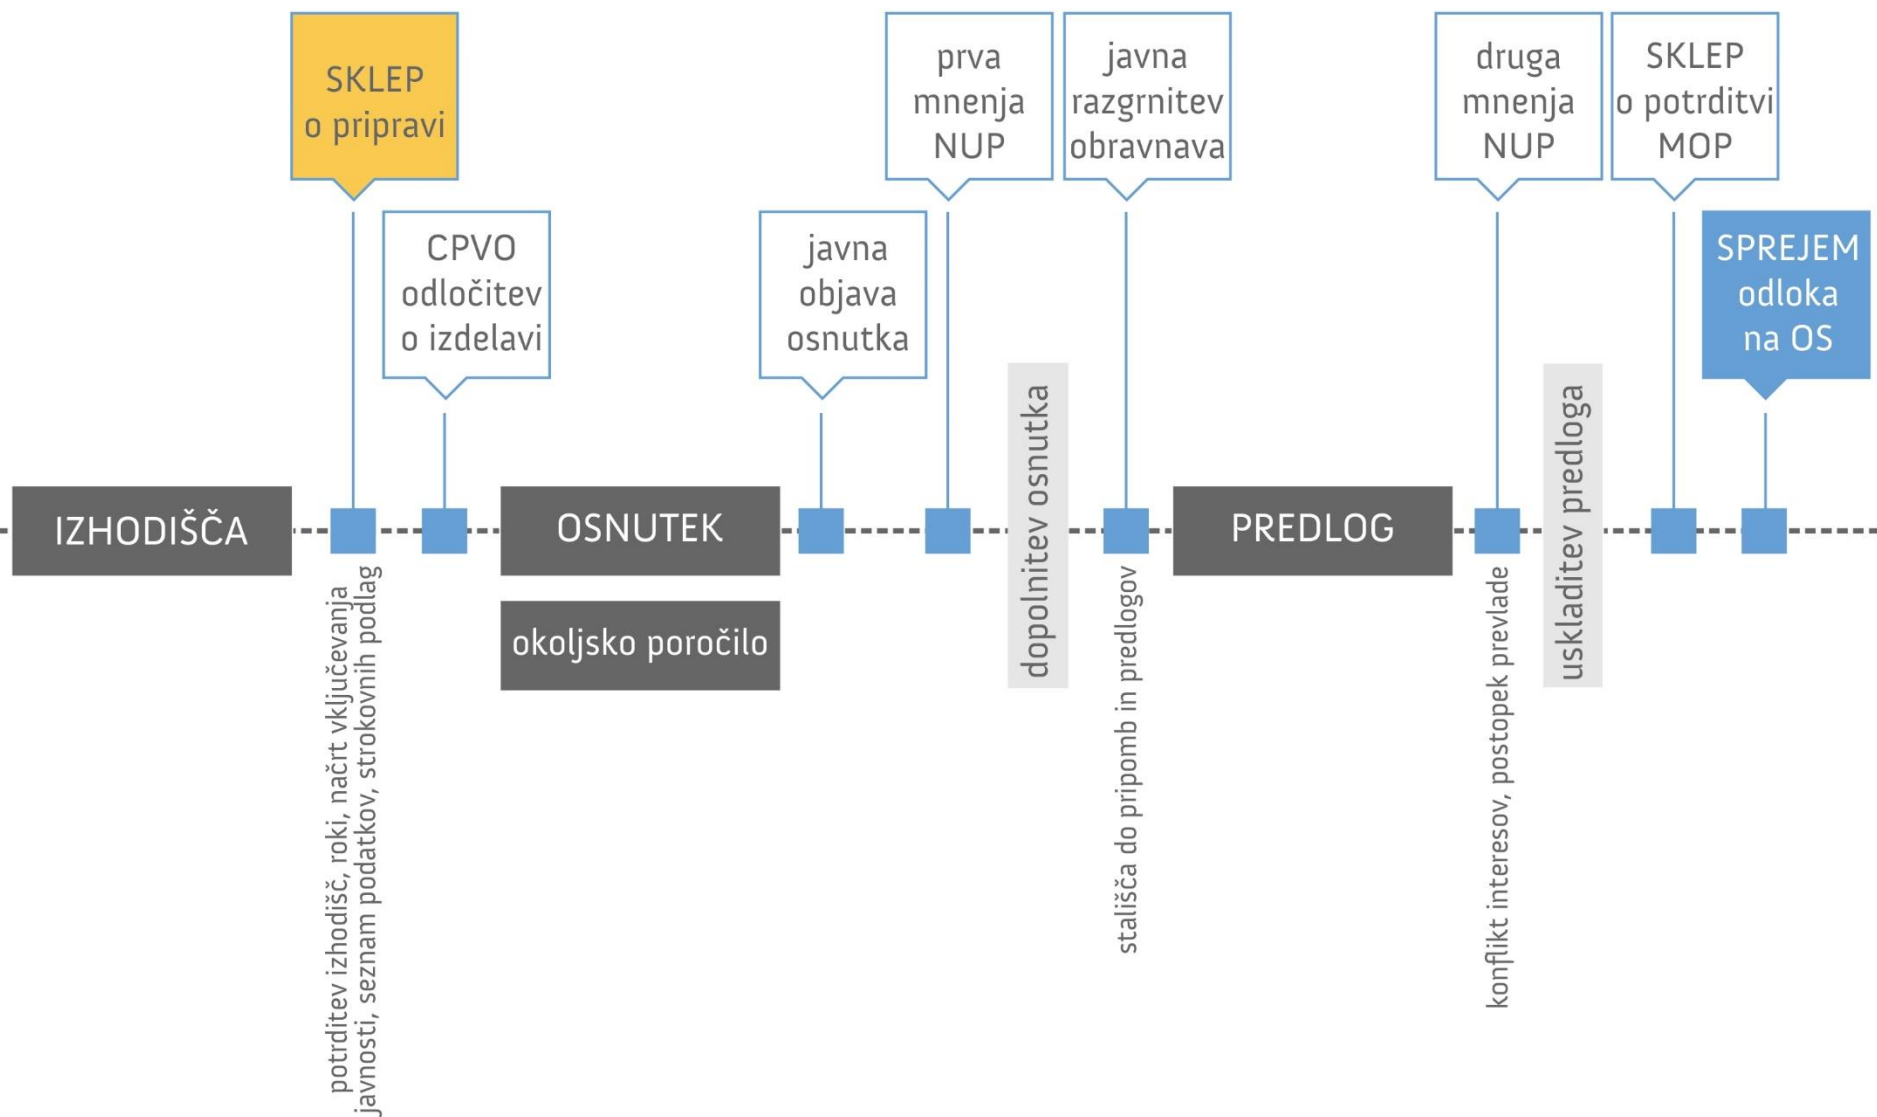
SKLEP o pripravi

CPVO odločitev o izdelavi

javna objava osnutka

prva mnenja NUP

javna razgrnitev obravnava

druga mnenja NUP

SKLEP o potrditvi MOP

SPREJEM odloka na OS

IZHODIŠČA

OSNUTEK

okoljsko poročilo

dopolnitev osnutka

PREDLOG

uskladitev predloga

potrditev izhodišč, roki, načrt vključevanja javnosti, seznam podatkov, strokovnih podlag

stališča do pripomb in predlogov

konflikt interesov, postopek prevlade